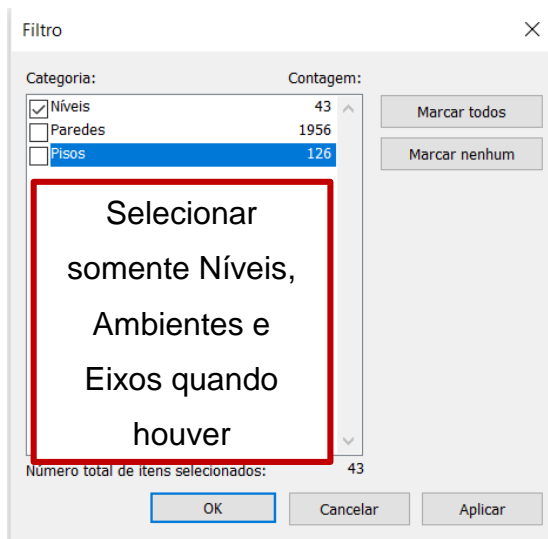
Filtro

Categoria:
Contagem:

| | |
|---|---|
| Níveis | 43 |
| Paredes | 1956 |
| Pisos | 126 |

Marcar todos
Marcar nenhum

Selecionar somente Níveis, Ambientes e Eixos quando houver

Número total de itens selecionados: 43

OK
Cancelar
Aplicar